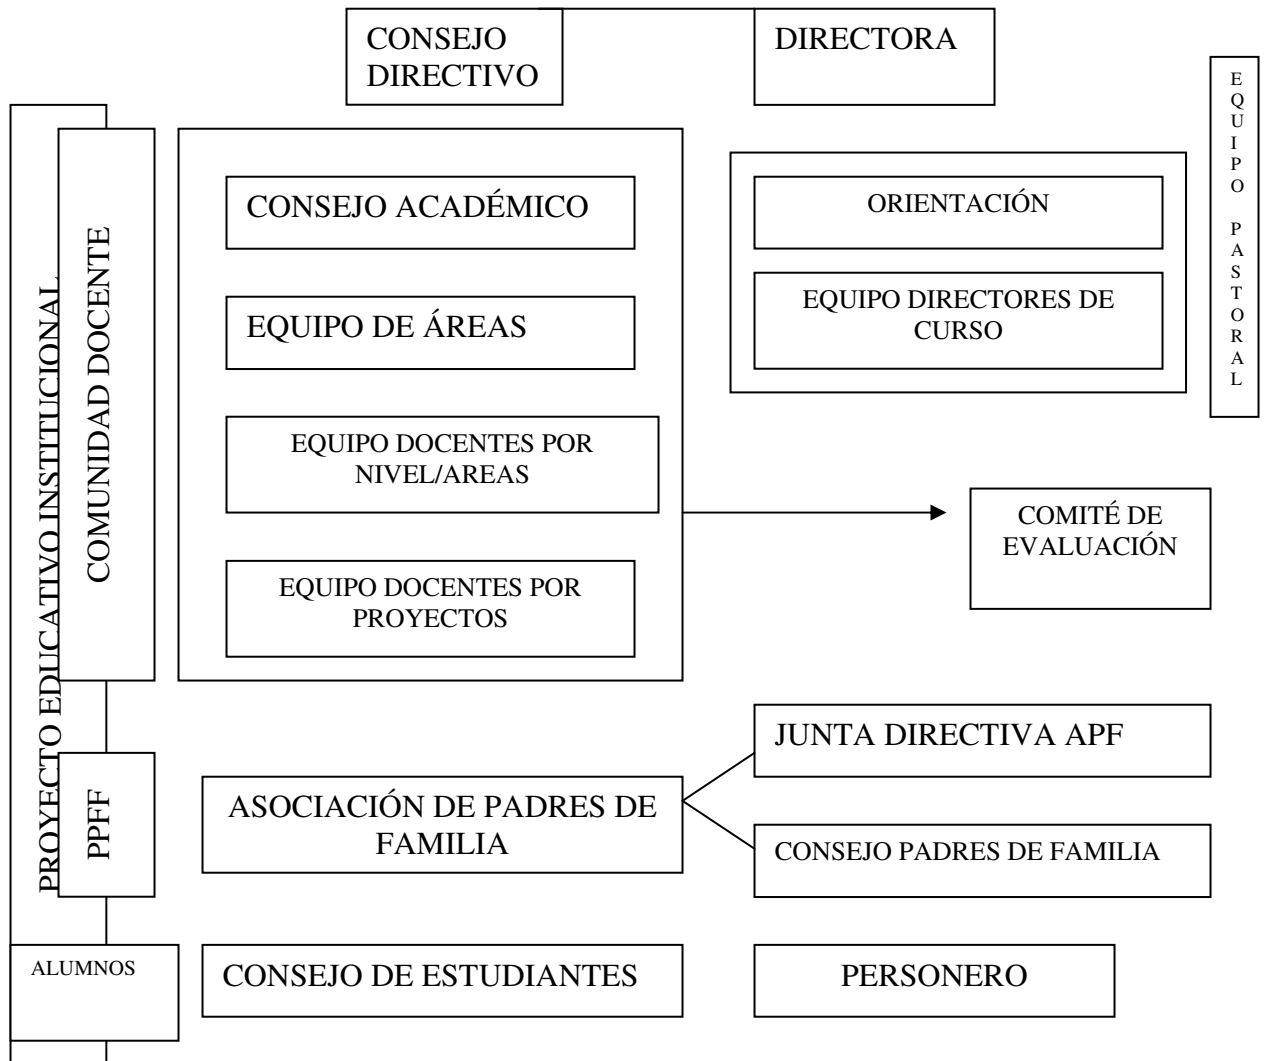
CONSEJO DIRECTIVO

DIRECTORA

EQUIPO PASTORAL

PROYECTO EDUCATIVO INSTITUCIONAL

COMUNIDAD DOCENTE

CONSEJO ACADÉMICO

EQUIPO DE ÁREAS

EQUIPO DOCENTES POR NIVEL/AREAS

EQUIPO DOCENTES POR PROYECTOS

ORIENTACIÓN

EQUIPO DIRECTORES DE CURSO

COMITÉ DE EVALUACIÓN

PPFF

ASOCIACIÓN DE PADRES DE FAMILIA

JUNTA DIRECTIVA APF

CONSEJO PADRES DE FAMILIA

ALUMNOS

CONSEJO DE ESTUDIANTES

PERSONERO